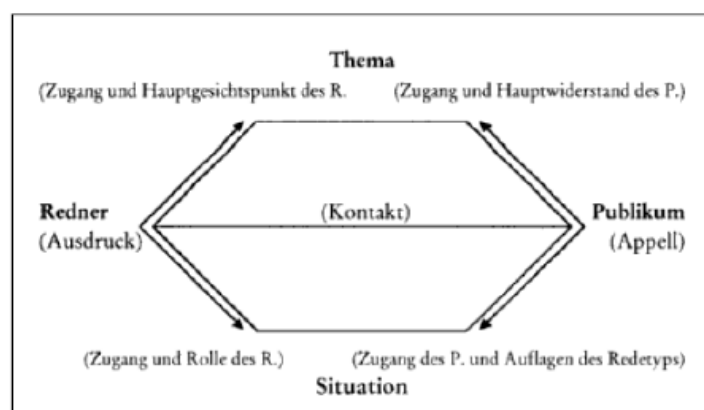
Thema

(Zugang und Hauptgesichtspunkt des R.

(Zugang und Hauptwiderstand des P.)

Redner
(Ausdruck)

(Kontakt)

Publikum
(Appell)

(Zugang und Rolle des R.)

(Zugang des P. und Auflagen des Redetyps)

Situation